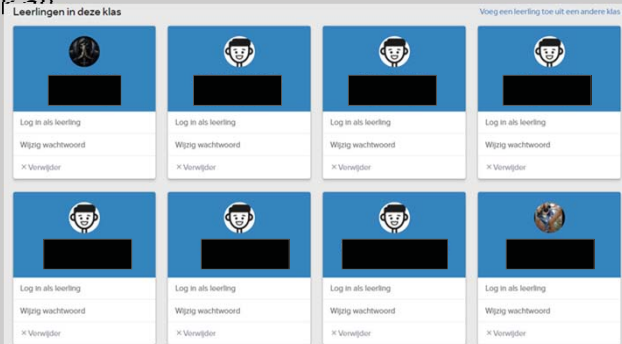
Leerlingen in deze klas

Voeg een leerling toe uit een andere klas

Log in als leerling
Wijzig wachtwoord
× Verwijder

Log in als leerling
Wijzig wachtwoord
× Verwijder

Log in als leerling
Wijzig wachtwoord
× Verwijder

Log in als leerling
Wijzig wachtwoord
× Verwijder

Log in als leerling
Wijzig wachtwoord
× Verwijder

Log in als leerling
Wijzig wachtwoord
× Verwijder

Log in als leerling
Wijzig wachtwoord
× Verwijder

Log in als leerling
Wijzig wachtwoord
× Verwijder